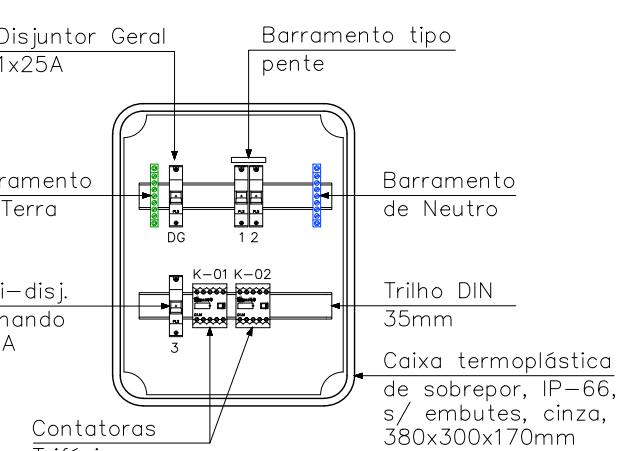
Disjuntor Geral
1x25A

Barramento tipo
pente

rramento
Terra

DG

1 2

Barramento
de Neutro

i-disj.
nando
A

3

K-01 K-02

Trilho DIN
35mm

Caixa termoplástica
de sobrepor, IP-66,
s/ embutes, cinza,
380x300x170mm

Contatoras
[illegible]